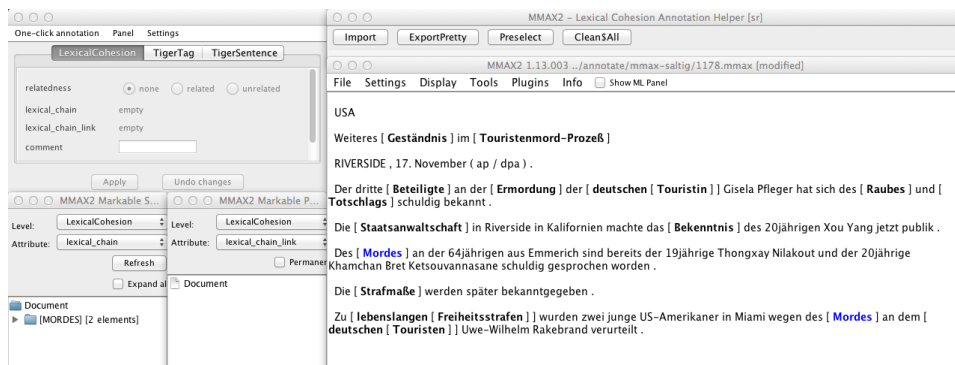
One-click annotation Panel Settings

LexicalCohesion TigerTag TigerSentence

relatedness none related unrelated

lexical_chain empty

lexical_chain_link empty

comment

Apply Undo changes

MMAX2 Markable S...

Level: LexicalCohesion

Attribute: lexical_chain

Refresh

Expand al

Document

[MORDES] [2 elements]

MMAX2 Markable P...

Level: LexicalCohesion

Attribute: lexical_chain_link

Permaner

Document

MMAX2 - Lexical Cohesion Annotation Helper [sr]

Import ExportPretty Preselect Clean$All

MMAX2 1.13.003 ../annotate/mmax-saltig/1178.mmax [modified]

File Settings Display Tools Plugins Info Show ML Panel

USA

Weiteres [ Geständnis ] im [ Touristenmord-Prozeß ]

RIVERSIDE , 17. November ( ap / dpa ) .

Der dritte [ Beteiligte ] an der [ Ermordung ] der [ deutschen [ Touristin ] ] Gisela Pfleger hat sich des [ Raubes ] und [ Totschlags ] schuldig bekannt .

Die [ Staatsanwaltschaft ] in Riverside in Kalifornien machte das [ Bekenntnis ] des 20jährigen Xou Yang jetzt publik .

Des [ Mordes ] an der 64jährigen aus Emmerich sind bereits der 19jährige Thongxay Nilakout und der 20jährige Khamchan Bret Ketsouvannasane schuldig gesprochen worden .

Die [ Strafmaße ] werden später bekanntgegeben .

Zu [ lebenslangen [ Freiheitsstrafen ] ] wurden zwei junge US-Amerikaner in Miami wegen des [ Mordes ] an dem [ deutschen [ Touristen ] ] Uwe-Wilhelm Rakebrand verurteilt .